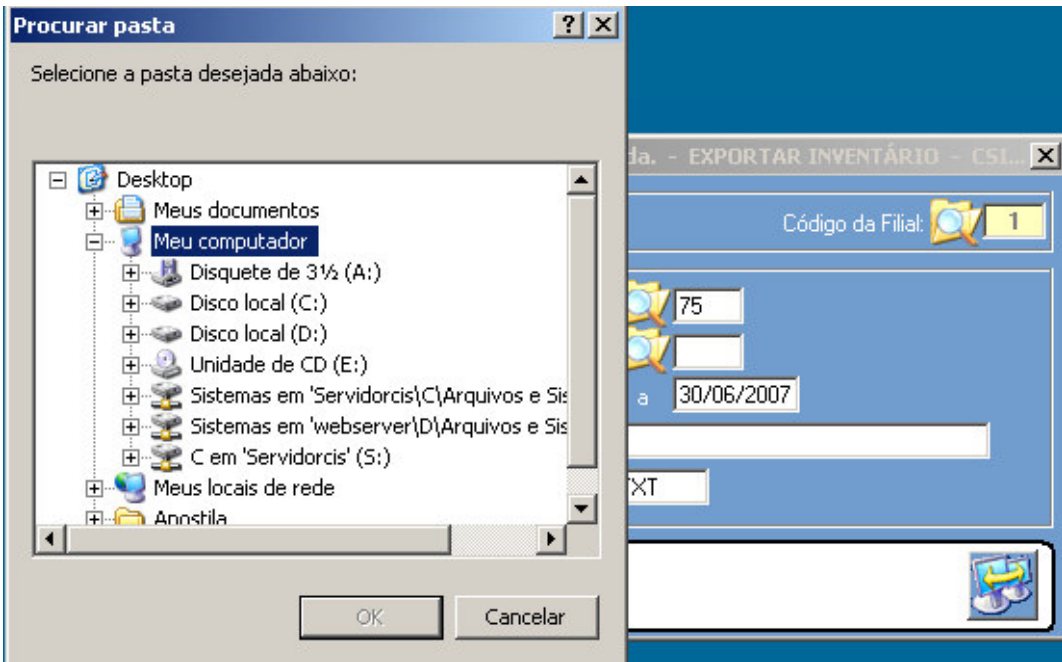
Procurar pasta
?
X

Selecione a pasta desejada abaixo:

Desktop
Meus documentos
Meu computador
Disquete de 3½ (A:)
Disco local (C:)
Disco local (D:)
Unidade de CD (E:)
Sistemas em 'Servidorcis\C\Arquivos e Sis
Sistemas em 'webserver\D\Arquivos e Sis
C em 'Servidorcis' (S:)
Meus locais de rede
Apostila

OK
Cancelar

da. - EXPORTAR INVENTÁRIO - CSI...
X
Código da Filial:
1
75
a
30/06/2007
TXT